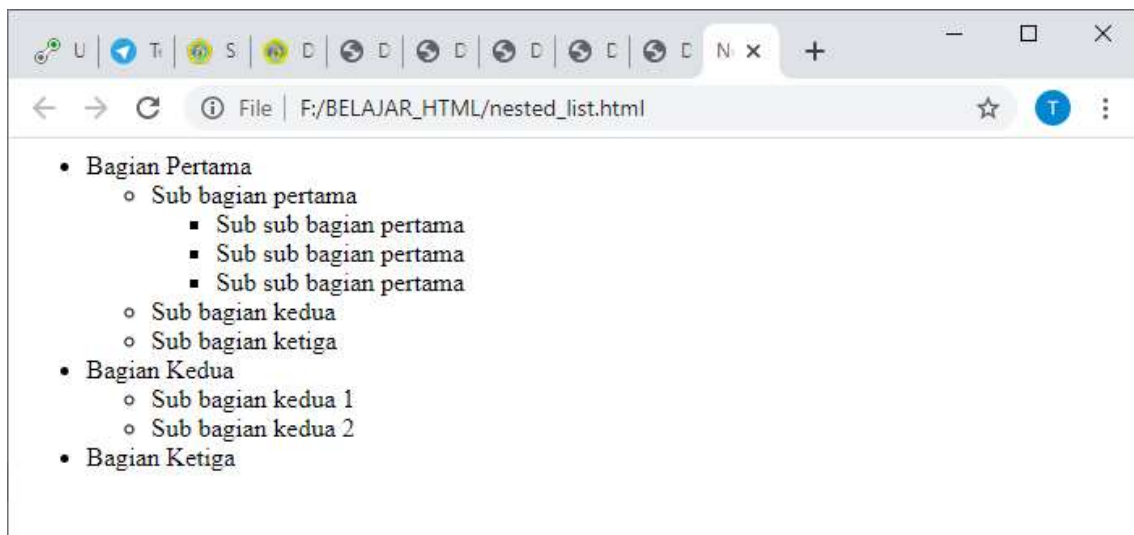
U | Ti | S | D | D | D | D | D | D | N ×
+

File | F:/BELAJAR_HTML/nested_list.html

T

- Bagian Pertama
  - Sub bagian pertama
    - Sub sub bagian pertama
    - Sub sub bagian pertama
    - Sub sub bagian pertama
  - Sub bagian kedua
  - Sub bagian ketiga
- Bagian Kedua
  - Sub bagian kedua 1
  - Sub bagian kedua 2
- Bagian Ketiga